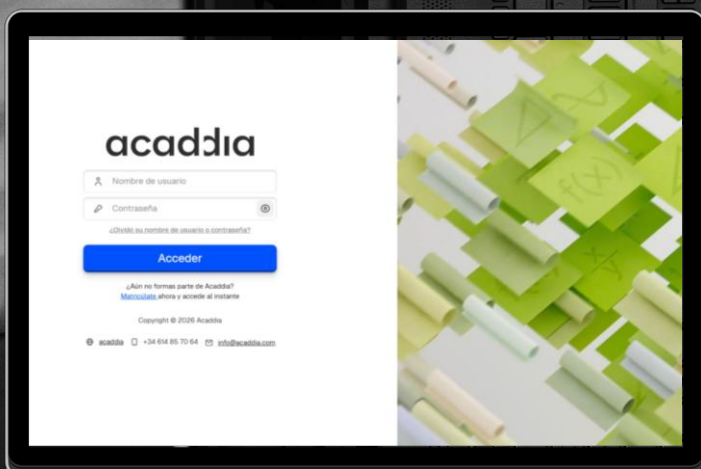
acaddia

Nombre de usuario

Contraseña

¿Olvidó su nombre de usuario o contraseña?

Acceder

¿Aún no formas parte de Acaddia?
Matricúlate ahora y accede al instante

Copyright © 2026 Acaddia

acaddia +34 614 85 70 64 info@acaddia.com

f(x)